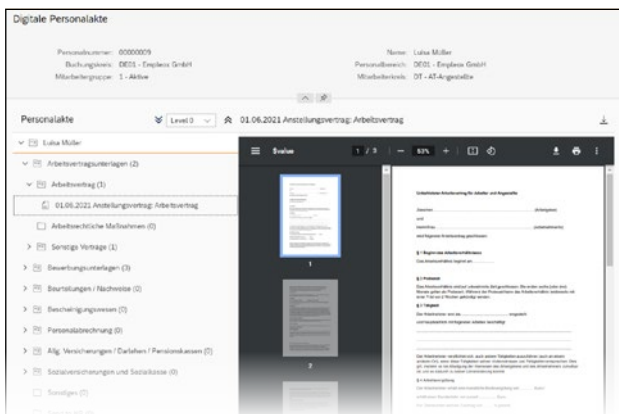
Digitale Personalakte

Personalnummer: 00000009
Buchungskreis: DE01 - Emplexx GmbH
Mitarbeitergruppe: 1 - Aktive

Name: Luisa Müller
Personalbereich: DE01 - Emplexx GmbH
Mitarbeiterkreis: DT - AT-Angestellte

Personalakte

Level 0

01.06.2021 Anstellungsvertrag: Arbeitsvertrag

Luisa Müller
Arbeitsvertragsunterlagen (2)
Arbeitsvertrag (1)
01.06.2021 Anstellungsvertrag: Arbeitsvertrag
Arbeitsrechtliche Maßnahmen (0)
Sonstige Verträge (1)
Bewerbungsunterlagen (3)
Beurteilungen / Nachweise (0)
Bescheinigungswesen (0)
Personalabrechnung (0)
Allg. Versicherungen / Darlehen / Pensionskassen (0)
Sozialversicherungen und Sozialkasse (0)
Sonstiges (0)
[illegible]

1 / 3

83%

1

2

Unbefristeter Arbeitsvertrag für Arbeiter und Angestellte

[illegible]